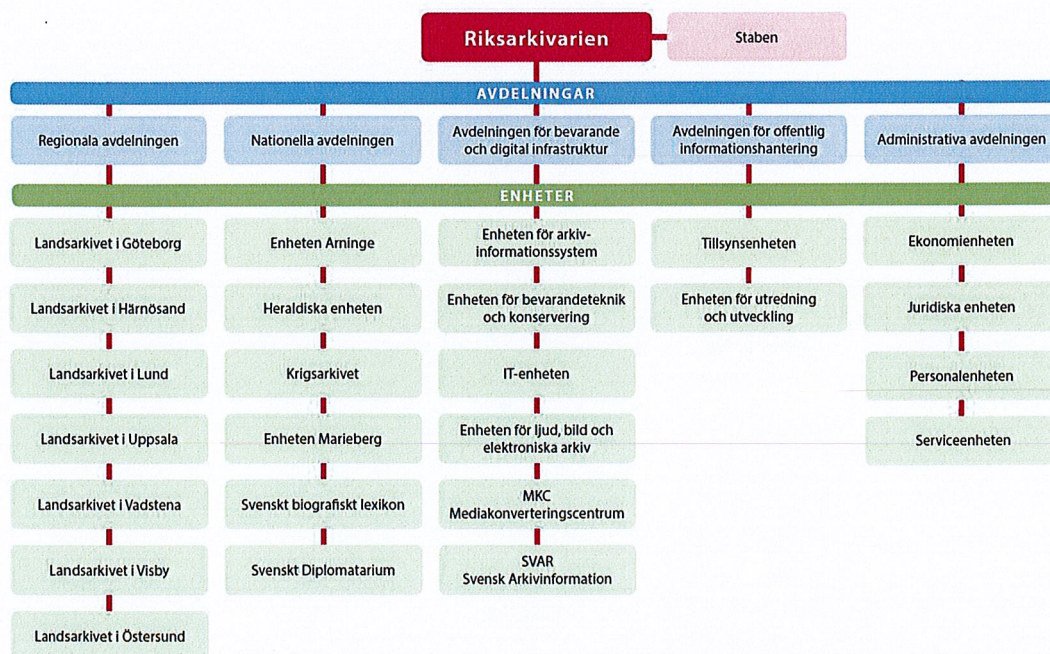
Riksarkivarien

Staben

AVDELNINGAR

Regionala avdelningen

Nationella avdelningen

Avdelningen för bevarande och digital infrastruktur

Avdelningen för offentlig informationshantering

Administrativa avdelningen

ENHETER

Landsarkivet i Göteborg

Landsarkivet i Härnösand

Landsarkivet i Lund

Landsarkivet i Uppsala

Landsarkivet i Vadstena

Landsarkivet i Visby

Landsarkivet i Östersund

Enheten Arninge

Heraldiska enheten

Krigsarkivet

Enheten Marieberg

Svenskt biografiskt lexikon

Svenskt Diplomatarium

Enheten för arkivinformationssystem

Enheten för bevarandeteknik och konservering

IT-enheten

Enheten för ljud, bild och elektroniska arkiv

MKC Mediakonverteringscentrum

SVAR Svensk Arkivinformation

Tillsynsenheten

Enheten för utredning och utveckling

Ekonomienheten

Juridiska enheten

Personalenheten

Serviceenheten